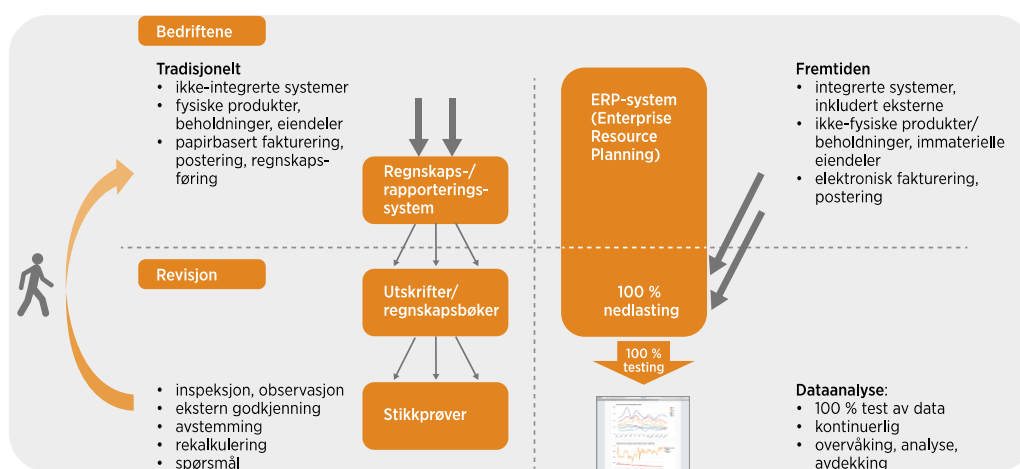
Bedriftene

Tradisjonelt
• ikke-integrerte systemer
• fysiske produkter, beholdninger, eiendeler
• papirbasert fakturering, postering, regnskapsføring

Regnskaps-/ rapporterings-system

ERP-system (Enterprise Resource Planning)

Fremtiden
• integrerte systemer, inkludert eksterne
• ikke-fysiske produkter/ beholdninger, immaterielle eiendeler
• elektronisk fakturering, postering

Revisjon

Utskrifter/ regnskapsbøker

100 % nedlasting

100 % testing

• inspeksjon, observasjon
• ekstern godkjenning
• avstemming
• rekalkulering
• spørsmål

Stikkprøver

Dataanalyse:
• 100 % test av data
• kontinuerlig
• overvåking, analyse, avdekking